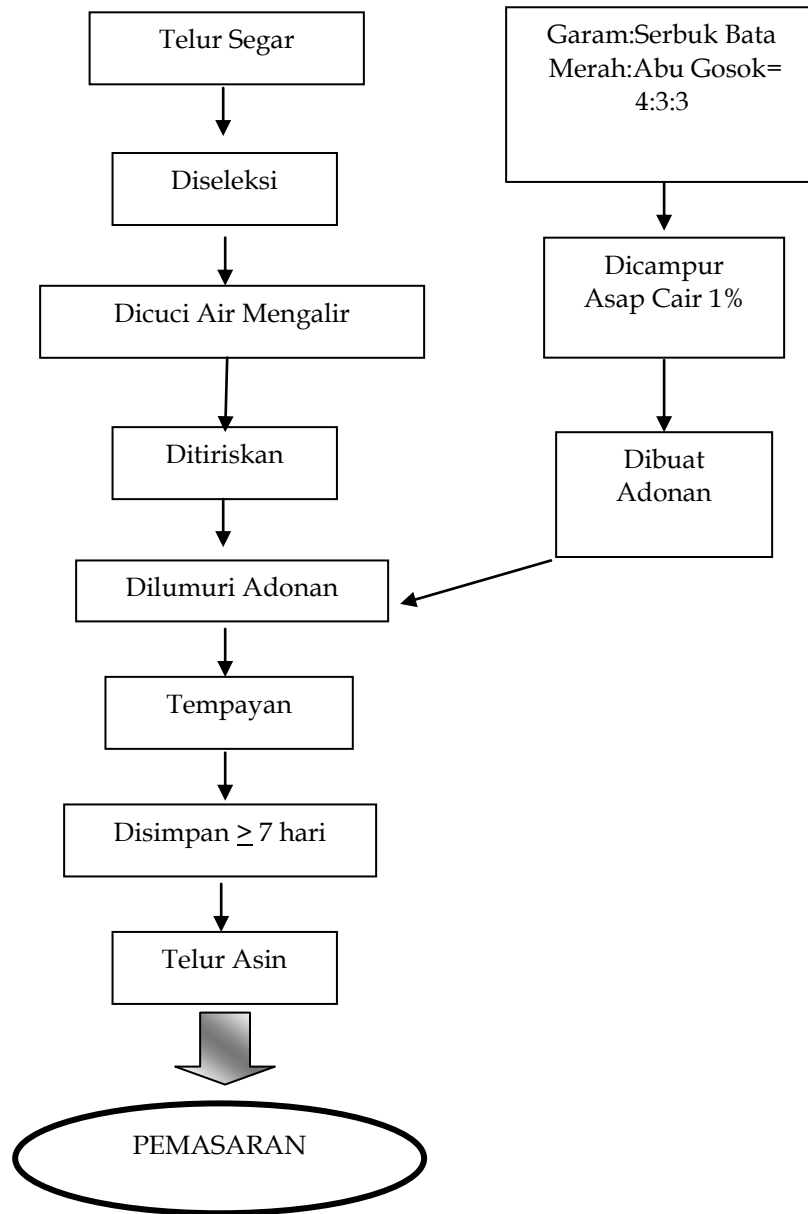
Telur Segar

Diseleksi

Dicuci Air Mengalir

Ditiriskan

Dilumuri Adonan

Tempayan

Disimpan $\geq$ 7 hari

Telur Asin

PEMASARAN

Garam:Serbuk Bata Merah:Abu Gosok= 4:3:3

Dicampur Asap Cair 1%

Dibuat Adonan